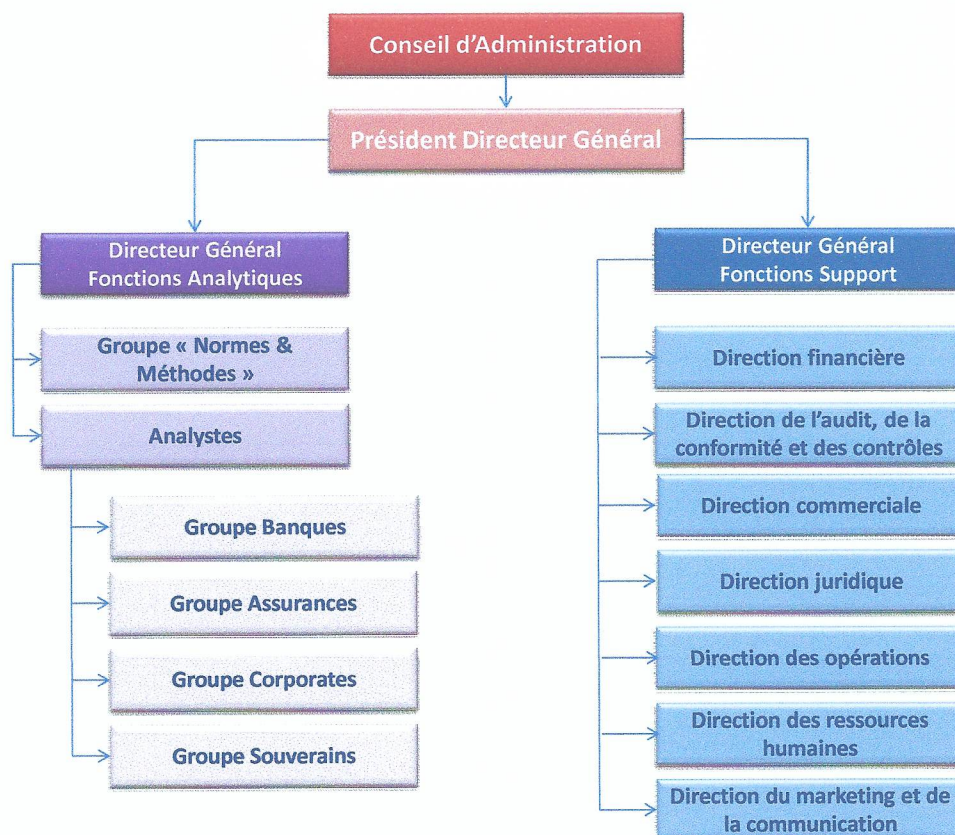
Conseil d'Administration

Président Directeur Général

Directeur Général
Fonctions Analytiques

Groupe « Normes & Méthodes »

Analystes

Groupe Banques

Groupe Assurances

Groupe Corporates

Groupe Souverains

Directeur Général
Fonctions Support

Direction financière

Direction de l'audit, de la conformité et des contrôles

Direction commerciale

Direction juridique

Direction des opérations

Direction des ressources humaines

Direction du marketing et de la communication